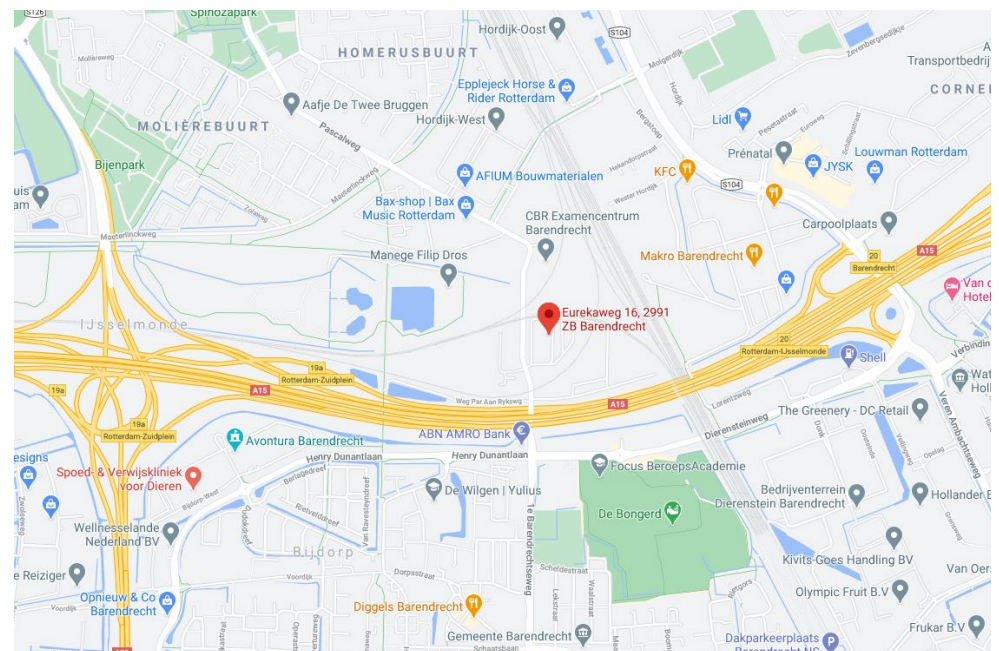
S126
Spinozapark
HOMERUSBUURT
Hordijk-Oost
S104
Transportbedrij
CORNE
Molierelaan
Aafje De Twee Bruggen
Epplejeck Horse & Rider Rotterdam
MOLIÈREBUURT
Pascalweg
Hordijk-West
Lidl
Bijenpark
uis
Prénatal
JYSK
Louwman Rotterdam
AFIUM Bouwmaterialen
KFC
S104
Bax-shop | Bax Music Rotterdam
CBR Examencentrum Barendrecht
Carpoolplaats
Masterlinckweg
Manege Filip Dros
Makro Barendrecht
20
Barendrecht
A15
Van d Hotel
Eurekaweg 16, 2991 ZB Barendrecht
IJsselmonde
20
Rotterdam-IJsselmonde
Shell
19a
Rotterdam-Zuidplein
19a
A15
Weg Par Aan Rykswg
A15
Lorentzweg
The Greenery - DC Retail
Wat Holl
19a
Rotterdam-Zuidplein
Avontura Barendrecht
ABN AMRO Bank
Dierensteinweg
esigns
Henry Dunantlaan
Henry Dunantlaan
Focus BeroepsAcademie
Spoed- & Verwijskliniek voor Dieren
De Wilgen | Yulius
Bedrijventerrein Dierenstein Barendrecht
Hollander B
Wellnesselande Nederland BV
De Bongerd
Bijdorp
Kivits-Goes Handling BV
Van Oer
e Reiziger
Voordijk
Dorpsstraat
Opnieuw & Co Barendrecht
Diggels Barendrecht
Olympic Fruit B.V
Frukar B.V
Gemeente Barendrecht
Dakparkeerplaats Barendrecht NS